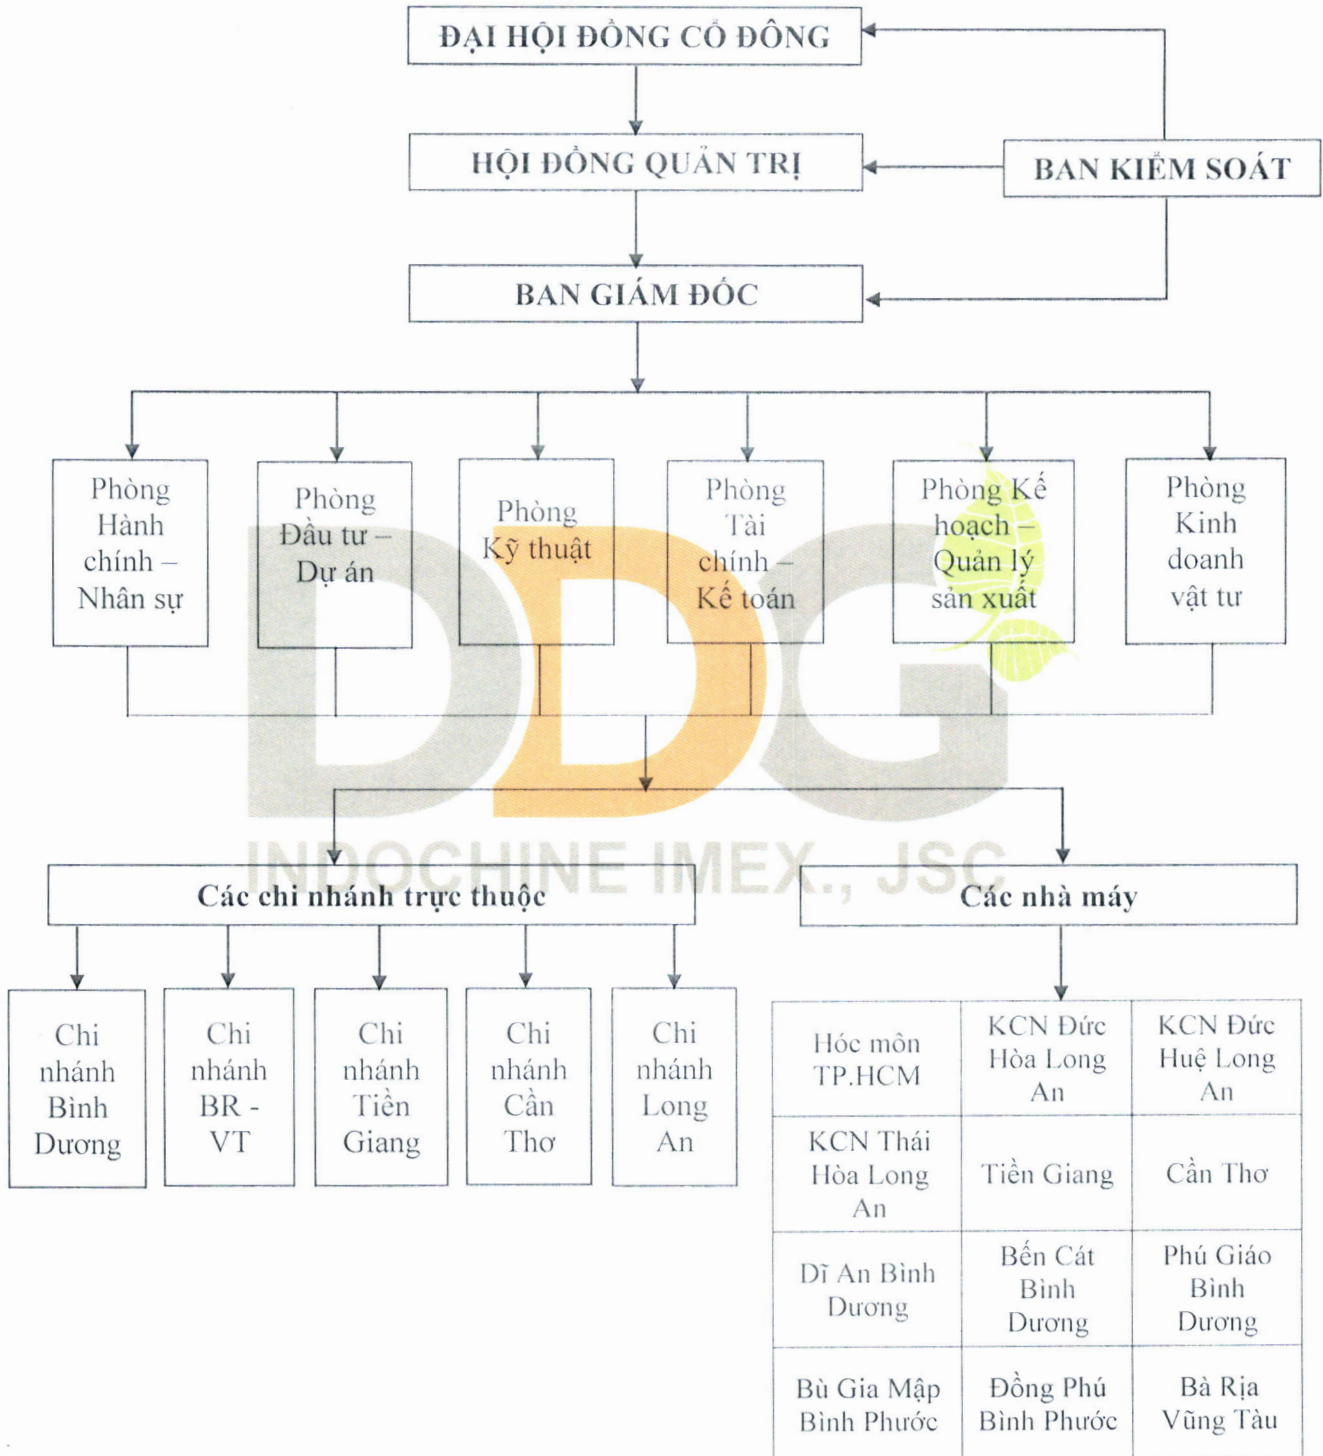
ĐẠI HỘI ĐỒNG CỔ ĐÔNG

HỘI ĐỒNG QUẢN TRỊ

BAN KIỂM SOÁT

BAN GIÁM ĐỐC

Phòng Hành chính – Nhân sự

Phòng Đầu tư – Dự án

Phòng Kỹ thuật

Phòng Tài chính – Kế toán

Phòng Kế hoạch – Quản lý sản xuất

Phòng Kinh doanh vật tư

DDG
INDOCHINE IMEX., JSC

Các chi nhánh trực thuộc

Các nhà máy

Chi nhánh Bình Dương

Chi nhánh BR - VT

Chi nhánh Tiền Giang

Chi nhánh Cần Thơ

Chi nhánh Long An

| Hóc môn TP.HCM | KCN Đức Hòa Long An | KCN Đức Huệ Long An |
|---|---|---|
| KCN Thái Hòa Long An | Tiền Giang | Cần Thơ |
| Dĩ An Bình Dương | Bến Cát Bình Dương | Phú Giáo Bình Dương |
| Bù Gia Mập Bình Phước | Đồng Phú Bình Phước | Bà Rịa Vũng Tàu |